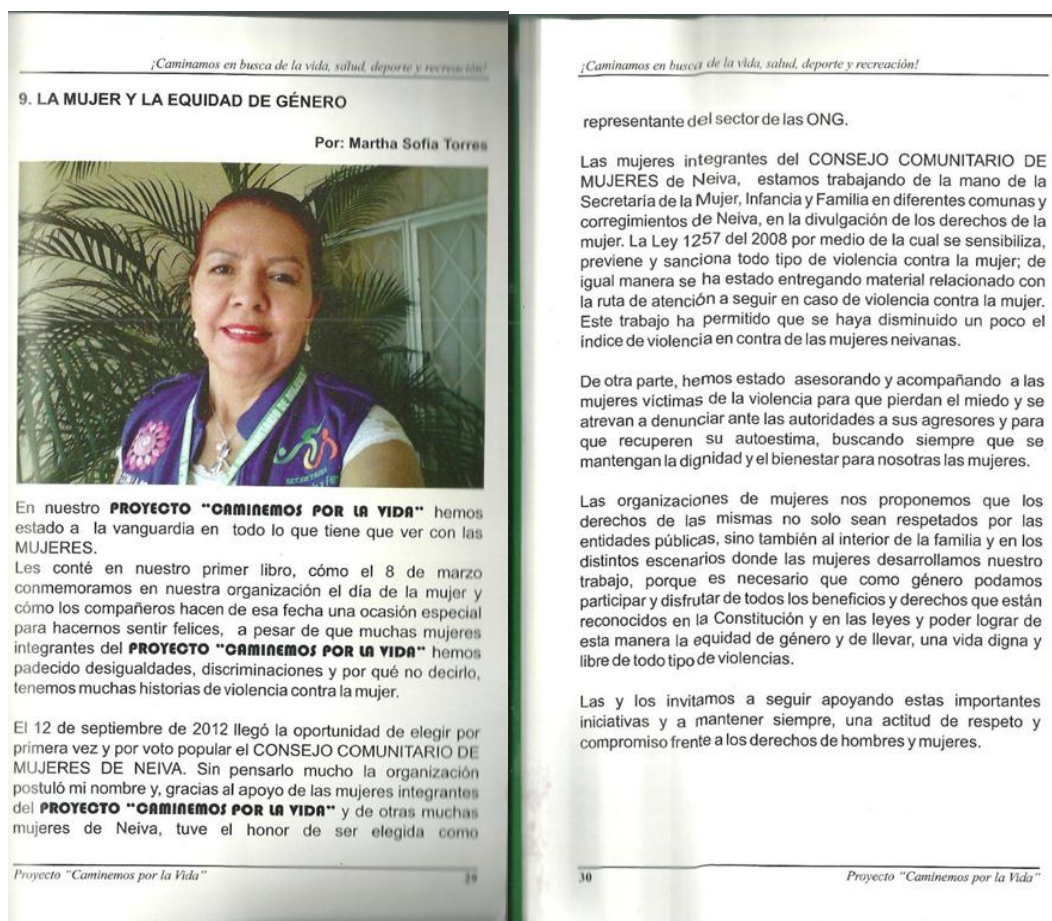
¡Caminamos en busca de la vida, salud, deporte y recreación!

9. LA MUJER Y LA EQUIDAD DE GÉNERO

Por: Martha Sofia Torres

En nuestro PROYECTO "CAMINEMOS POR LA VIDA" hemos estado a la vanguardia en todo lo que tiene que ver con las MUJERES.
Les conté en nuestro primer libro, cómo el 8 de marzo conmemoramos en nuestra organización el día de la mujer y cómo los compañeros hacen de esa fecha una ocasión especial para hacernos sentir felices, a pesar de que muchas mujeres integrantes del PROYECTO "CAMINEMOS POR LA VIDA" hemos padecido desigualdades, discriminaciones y por qué no decirlo, tenemos muchas historias de violencia contra la mujer.

El 12 de septiembre de 2012 llegó la oportunidad de elegir por primera vez y por voto popular el CONSEJO COMUNITARIO DE MUJERES DE NEIVA. Sin pensarlo mucho la organización postuló mi nombre y, gracias al apoyo de las mujeres integrantes del PROYECTO "CAMINEMOS POR LA VIDA" y de otras muchas mujeres de Neiva, tuve el honor de ser elegida como

Proyecto "Caminemos por la Vida" 29

¡Caminamos en busca de la vida, salud, deporte y recreación!

representante del sector de las ONG.

Las mujeres integrantes del CONSEJO COMUNITARIO DE MUJERES de Neiva, estamos trabajando de la mano de la Secretaría de la Mujer, Infancia y Familia en diferentes comunas y corregimientos de Neiva, en la divulgación de los derechos de la mujer. La Ley 1257 del 2008 por medio de la cual se sensibiliza, previene y sanciona todo tipo de violencia contra la mujer; de igual manera se ha estado entregando material relacionado con la ruta de atención a seguir en caso de violencia contra la mujer. Este trabajo ha permitido que se haya disminuido un poco el índice de violencia en contra de las mujeres neivanas.

De otra parte, hemos estado asesorando y acompañando a las mujeres víctimas de la violencia para que pierdan el miedo y se atrevan a denunciar ante las autoridades a sus agresores y para que recuperen su autoestima, buscando siempre que se mantengan la dignidad y el bienestar para nosotras las mujeres.

Las organizaciones de mujeres nos proponemos que los derechos de las mismas no solo sean respetados por las entidades públicas, sino también al interior de la familia y en los distintos escenarios donde las mujeres desarrollamos nuestro trabajo, porque es necesario que como género podamos participar y disfrutar de todos los beneficios y derechos que están reconocidos en la Constitución y en las leyes y poder lograr de esta manera la equidad de género y de llevar, una vida digna y libre de todo tipo de violencias.

Las y los invitamos a seguir apoyando estas importantes iniciativas y a mantener siempre, una actitud de respeto y compromiso frente a los derechos de hombres y mujeres.

30 Proyecto "Caminemos por la Vida"